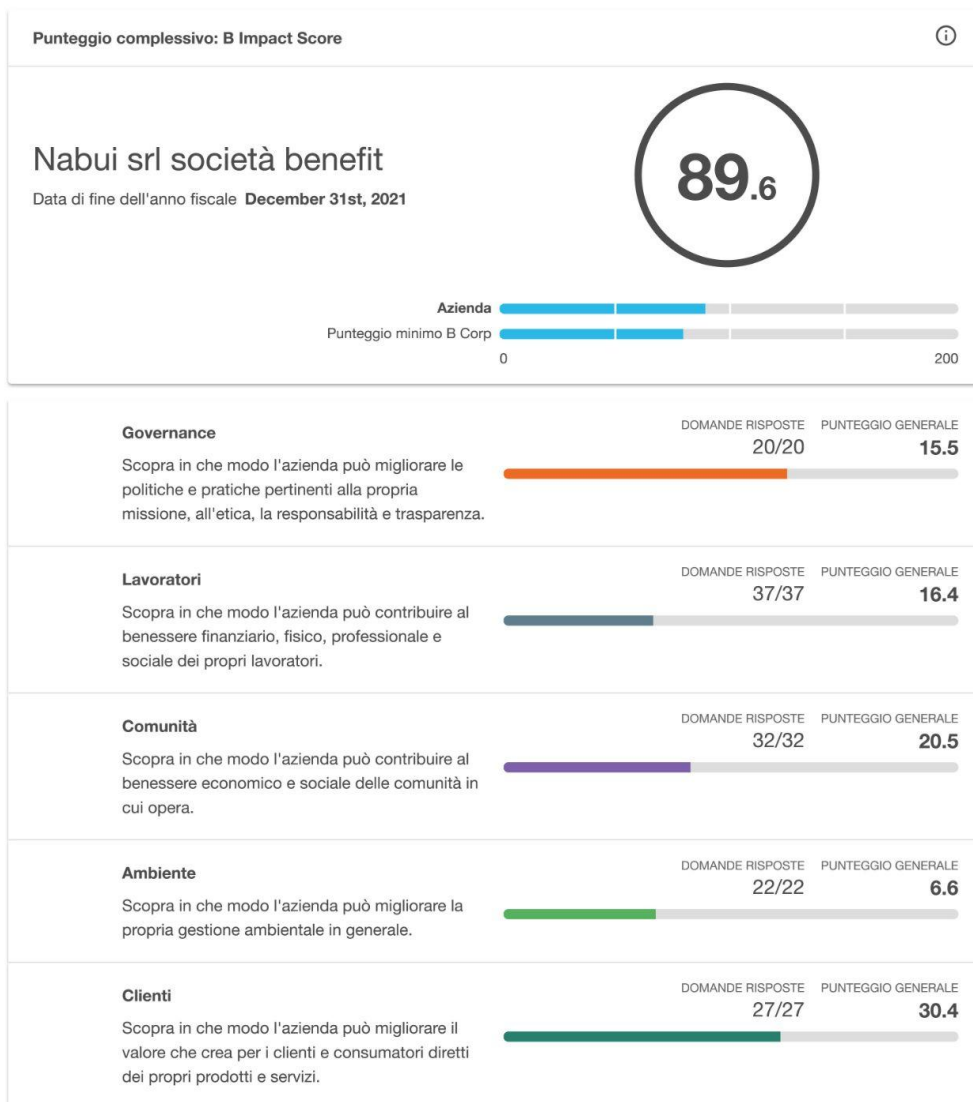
Punteggio complessivo: B Impact Score

Nabui srl società benefit

Data di fine dell'anno fiscale **December 31st, 2021**

89.6

Azienda

Punteggio minimo B Corp

0

200

Governance

Scopra in che modo l'azienda può migliorare le politiche e pratiche pertinenti alla propria missione, all'etica, la responsabilità e trasparenza.

DOMANDE RISPOSTE 20/20

PUNTEGGIO GENERALE 15.5

Lavoratori

Scopra in che modo l'azienda può contribuire al benessere finanziario, fisico, professionale e sociale dei propri lavoratori.

DOMANDE RISPOSTE 37/37

PUNTEGGIO GENERALE 16.4

Comunità

Scopra in che modo l'azienda può contribuire al benessere economico e sociale delle comunità in cui opera.

DOMANDE RISPOSTE 32/32

PUNTEGGIO GENERALE 20.5

Ambiente

Scopra in che modo l'azienda può migliorare la propria gestione ambientale in generale.

DOMANDE RISPOSTE 22/22

PUNTEGGIO GENERALE 6.6

Clienti

Scopra in che modo l'azienda può migliorare il valore che crea per i clienti e consumatori diretti dei propri prodotti e servizi.

DOMANDE RISPOSTE 27/27

PUNTEGGIO GENERALE 30.4